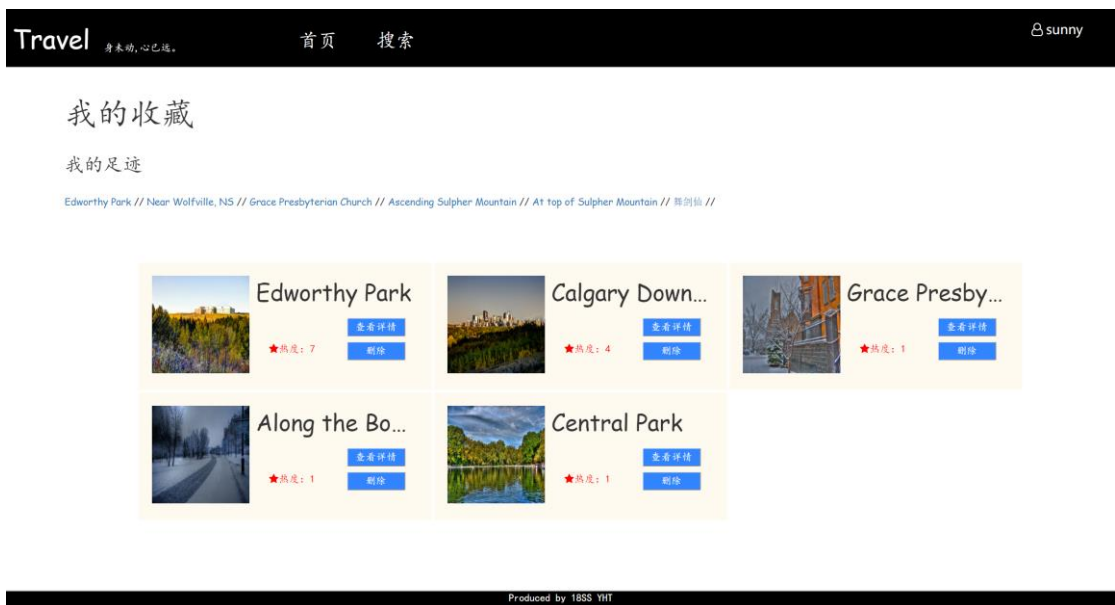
Travel 身未动,心已远。 首页 搜索 sunny

我的收藏

我的足迹

Edworthy Park // Near Wolfville, NS // Grace Presbyterian Church // Ascending Sulpher Mountain // At top of Sulpher Mountain // 舞剑仙 //

Edworthy Park
查看详情
★热度: 7
删除

Calgary Down...
查看详情
★热度: 4
删除

Grace Presby...
查看详情
★热度: 1
删除

Along the Bo...
查看详情
★热度: 1
删除

Central Park
查看详情
★热度: 1
删除

Produced by 18SS YHT